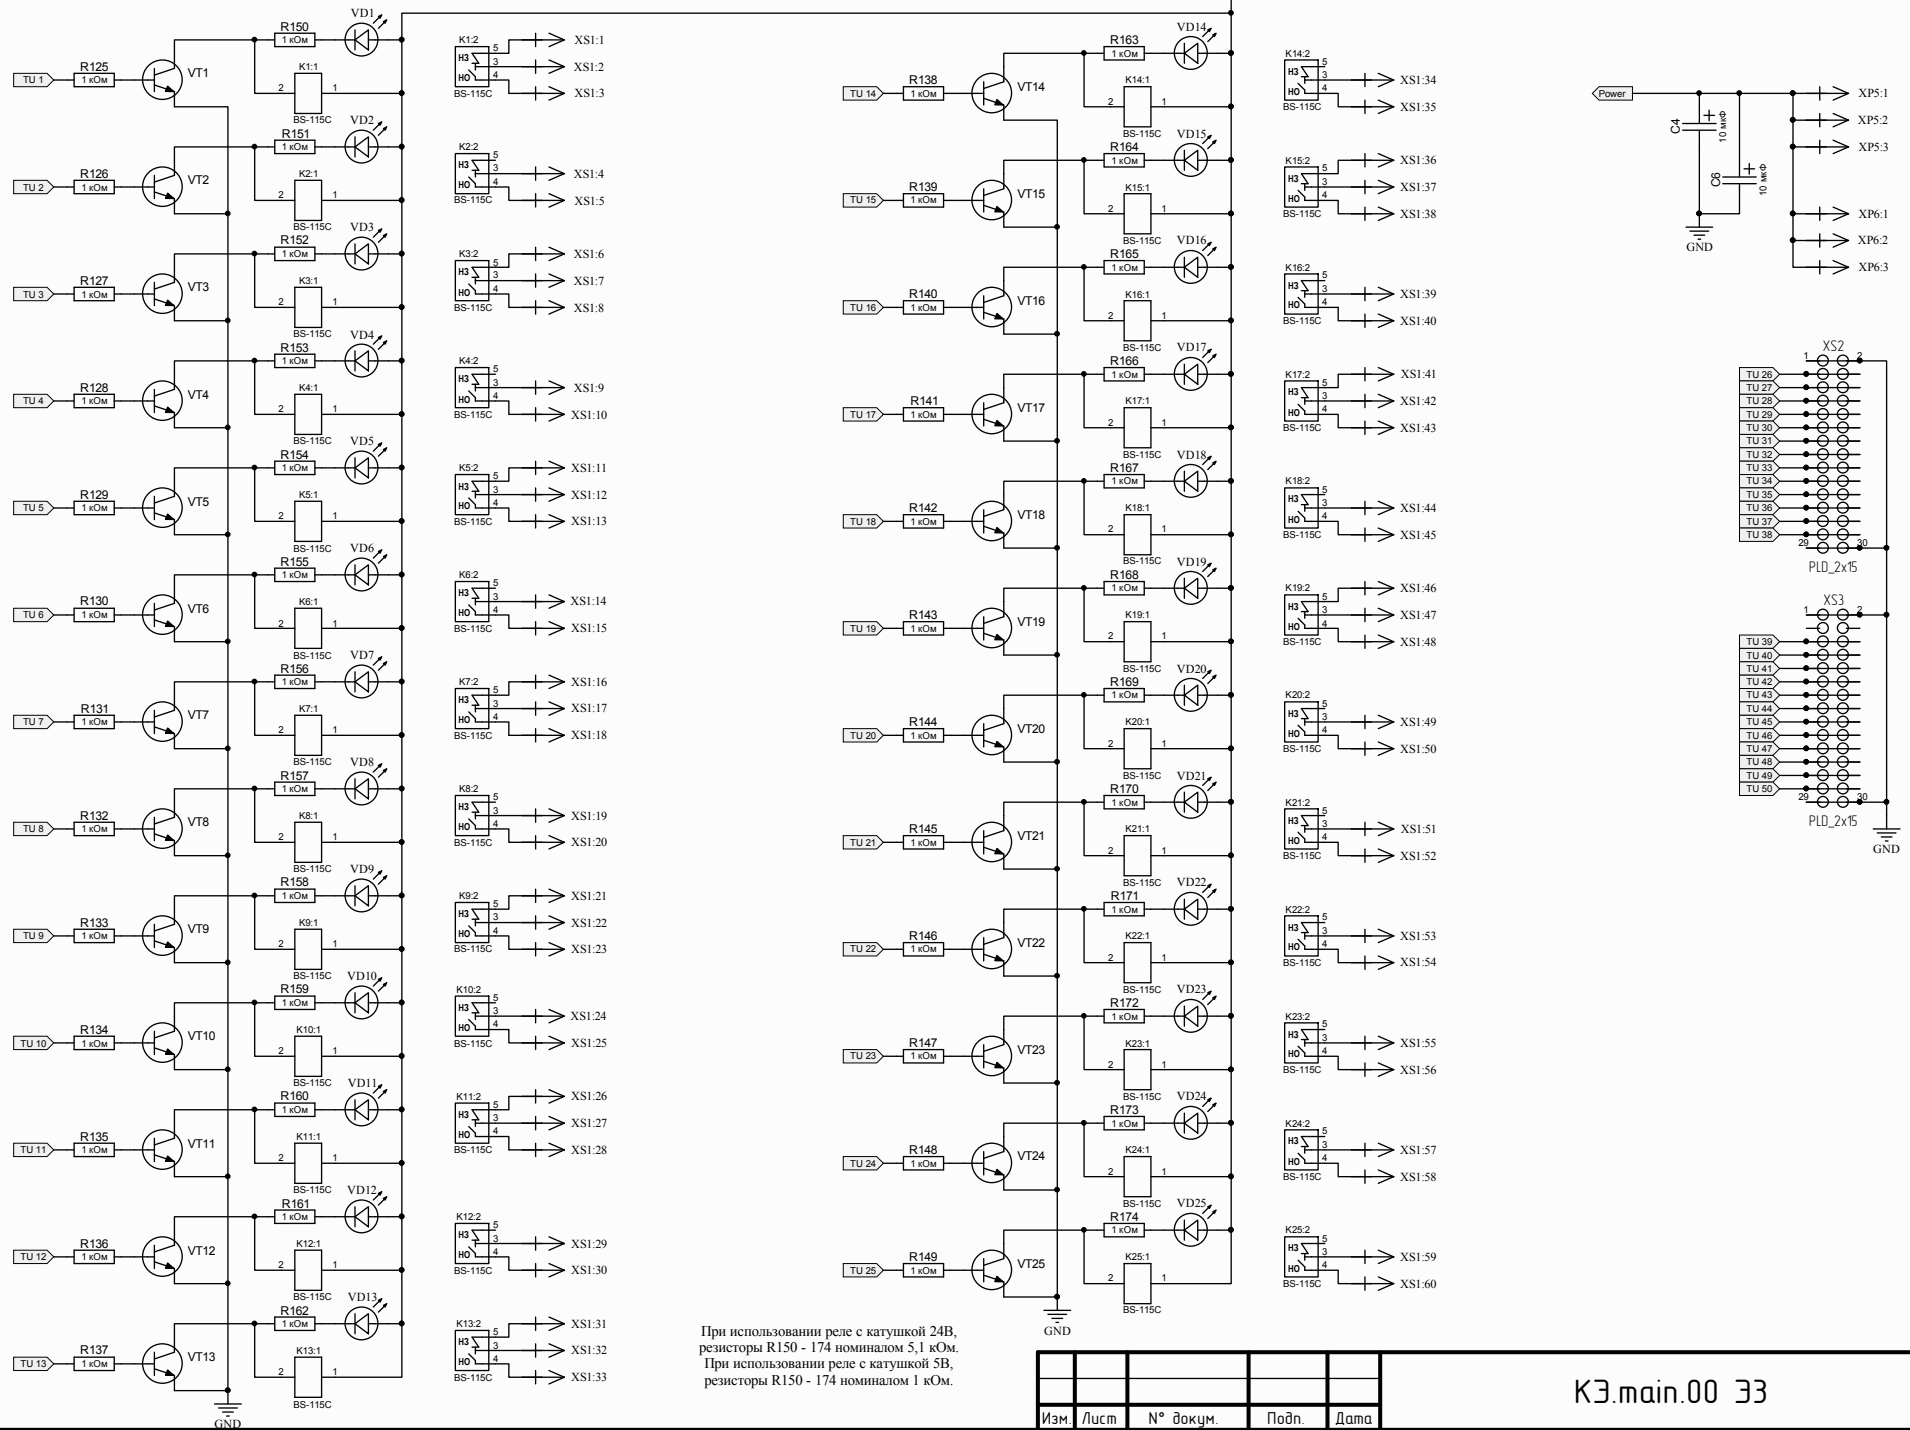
R150 1 кОм VD1
R125 1 кОм TU 1 VT1
K1:1 BS-115C
K1:2 НЗ НО 5 3 4 BS-115C XS1:1 XS1:2 XS1:3

R151 1 кОм VD2
R126 1 кОм TU 2 VT2
K2:1 BS-115C
K2:2 НЗ НО BS-115C XS1:4 XS1:5

R152 1 кОм VD3
R127 1 кОм TU 3 VT3
K3:1 BS-115C
K3:2 НЗ НО BS-115C XS1:6 XS1:7 XS1:8

R153 1 кОм VD4
R128 1 кОм TU 4 VT4
K4:1 BS-115C
K4:2 НЗ НО BS-115C XS1:9 XS1:10

R154 1 кОм VD5
R129 1 кОм TU 5 VT5
K5:1 BS-115C
K5:2 НЗ НО BS-115C XS1:11 XS1:12 XS1:13

R155 1 кОм VD6
R130 1 кОм TU 6 VT6
K6:1 BS-115C
K6:2 НЗ НО BS-115C XS1:14 XS1:15

R156 1 кОм VD7
R131 1 кОм TU 7 VT7
K7:1 BS-115C
K7:2 НЗ НО BS-115C XS1:16 XS1:17 XS1:18

R157 1 кОм VD8
R132 1 кОм TU 8 VT8
K8:1 BS-115C
K8:2 НЗ НО BS-115C XS1:19 XS1:20

R158 1 кОм VD9
R133 1 кОм TU 9 VT9
K9:1 BS-115C
K9:2 НЗ НО BS-115C XS1:21 XS1:22 XS1:23

R159 1 кОм VD10
R134 1 кОм TU 10 VT10
K10:1 BS-115C
K10:2 НЗ НО BS-115C XS1:24 XS1:25

R160 1 кОм VD11
R135 1 кОм TU 11 VT11
K11:1 BS-115C
K11:2 НЗ НО BS-115C XS1:26 XS1:27 XS1:28

R161 1 кОм VD12
R136 1 кОм TU 12 VT12
K12:1 BS-115C
K12:2 НЗ НО BS-115C XS1:29 XS1:30

R162 1 кОм VD13
R137 1 кОм TU 13 VT13
K13:1 BS-115C
K13:2 НЗ НО BS-115C XS1:31 XS1:32 XS1:33
GND

R163 1 кОм VD14
R138 1 кОм TU 14 VT14
K14:1 BS-115C
K14:2 НЗ НО BS-115C XS1:34 XS1:35

R164 1 кОм VD15
R139 1 кОм TU 15 VT15
K15:1 BS-115C
K15:2 НЗ НО BS-115C XS1:36 XS1:37 XS1:38

R165 1 кОм VD16
R140 1 кОм TU 16 VT16
K16:1 BS-115C
K16:2 НЗ НО BS-115C XS1:39 XS1:40

R166 1 кОм VD17
R141 1 кОм TU 17 VT17
K17:1 BS-115C
K17:2 НЗ НО BS-115C XS1:41 XS1:42 XS1:43

R167 1 кОм VD18
R142 1 кОм TU 18 VT18
K18:1 BS-115C
K18:2 НЗ НО BS-115C XS1:44 XS1:45

R168 1 кОм VD19
R143 1 кОм TU 19 VT19
K19:1 BS-115C
K19:2 НЗ НО BS-115C XS1:46 XS1:47 XS1:48

R169 1 кОм VD20
R144 1 кОм TU 20 VT20
K20:1 BS-115C
K20:2 НЗ НО BS-115C XS1:49 XS1:50

R170 1 кОм VD21
R145 1 кОм TU 21 VT21
K21:1 BS-115C
K21:2 НЗ НО BS-115C XS1:51 XS1:52

R171 1 кОм VD22
R146 1 кОм TU 22 VT22
K22:1 BS-115C
K22:2 НЗ НО BS-115C XS1:53 XS1:54

R172 1 кОм VD23
R147 1 кОм TU 23 VT23
K23:1 BS-115C
K23:2 НЗ НО BS-115C XS1:55 XS1:56

R173 1 кОм VD24
R148 1 кОм TU 24 VT24
K24:1 BS-115C
K24:2 НЗ НО BS-115C XS1:57 XS1:58

R174 1 кОм VD25
R149 1 кОм TU 25 VT25
K25:1 BS-115C
K25:2 НЗ НО BS-115C XS1:59 XS1:60
GND

Power C4 10 мкФ C6 10 мкФ GND
XP5:1 XP5:2 XP5:3 XP6:1 XP6:2 XP6:3

XS2 1 2 TU 26 TU 27 TU 28 TU 29 TU 30 TU 31 TU 32 TU 33 TU 34 TU 35 TU 36 TU 37 TU 38 29 30 PLD_2x15
XS3 1 2 TU 39 TU 40 TU 41 TU 42 TU 43 TU 44 TU 45 TU 46 TU 47 TU 48 TU 49 TU 50 29 30 PLD_2x15
GND

При использовании реле с катушкой 24В, резисторы R150 - 174 номиналом 5,1 кОм. При использовании реле с катушкой 5В, резисторы R150 - 174 номиналом 1 кОм.

| Изм. | Лист | N° докум. | Подп. | Дата |

КЭ.main.00 ЭЗ